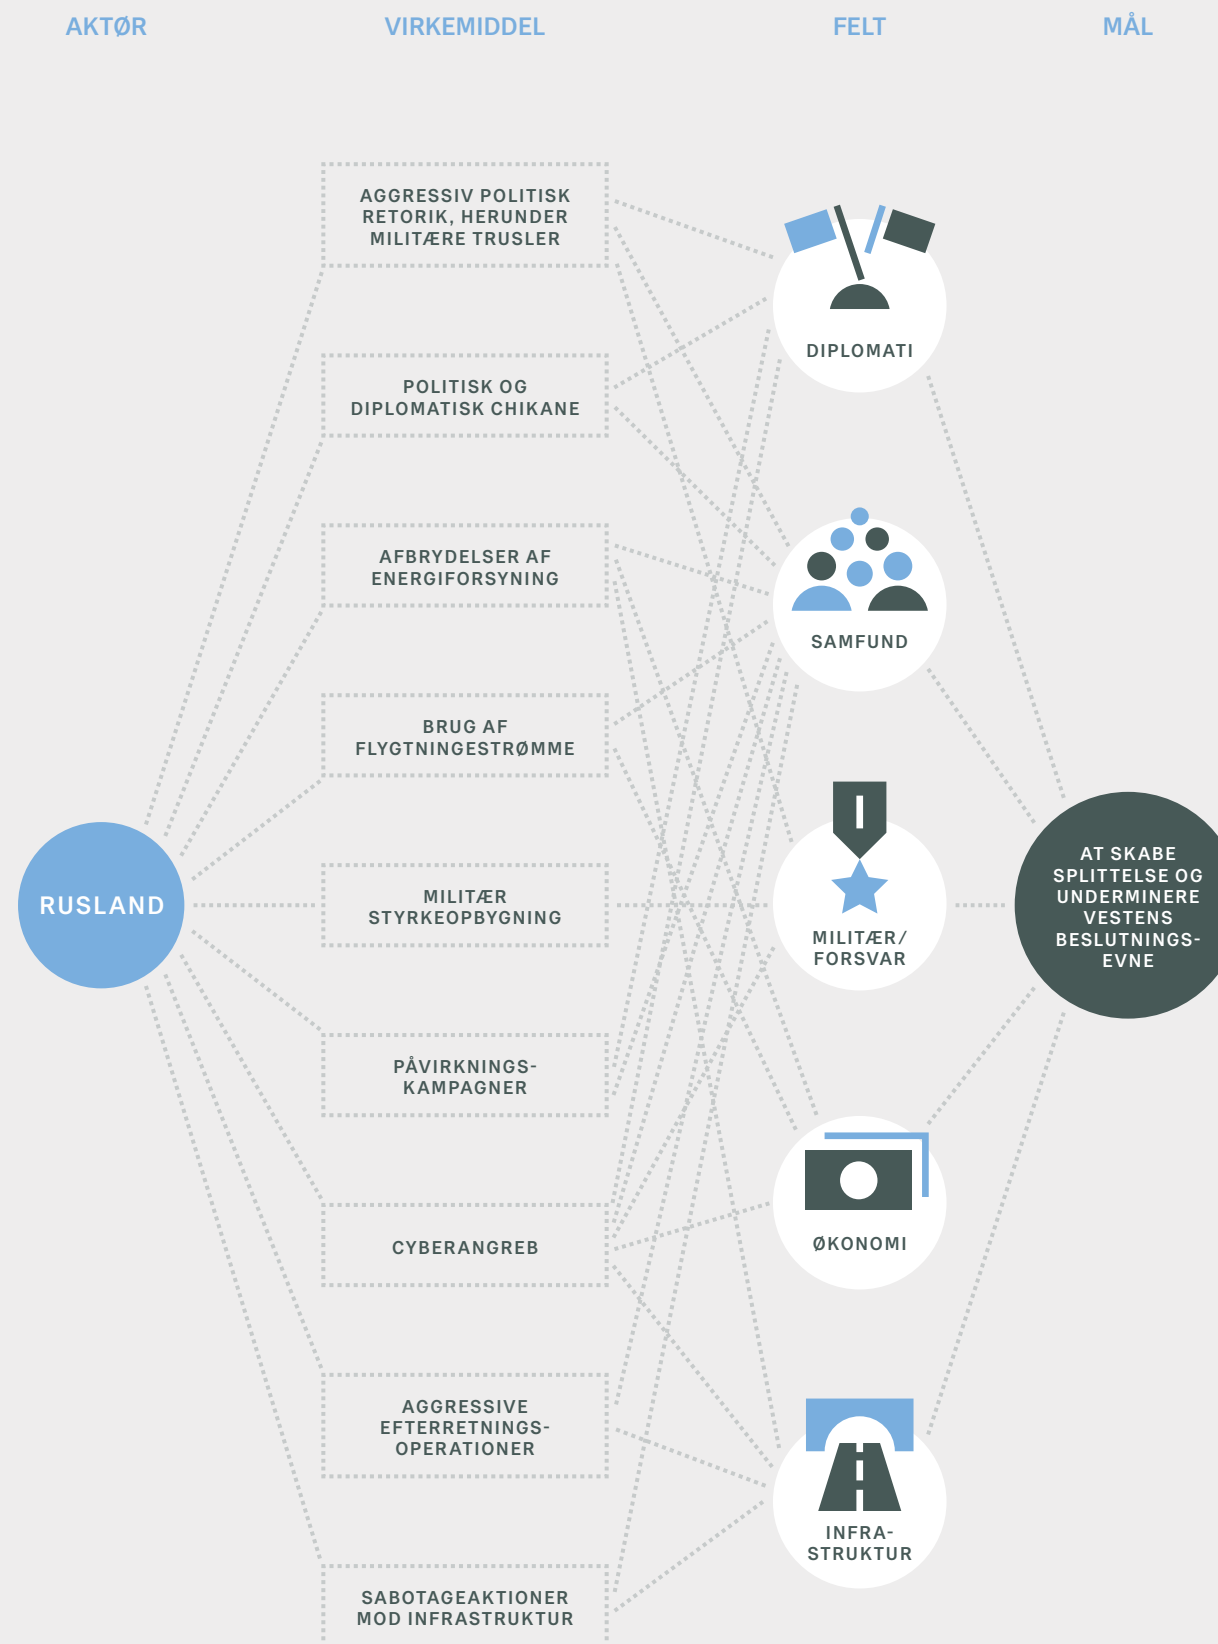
AKTØR

VIRKEMIDDEL

FELT

MÅL

AGGRESSIV POLITISK RETORIK, HERUNDER MILITÆRE TRUSLER

POLITISK OG DIPLOMATISK CHIKANE

AFBRYDELSER AF ENERGIFORSYNING

BRUG AF FLYGTNINGESTRØMME

MILITÆR STYRKEOPBYGNING

PÅVIRKNINGS-KAMPAGNER

CYBERANGREB

AGGRESSIVE EFTERRETNINGS-OPERATIONER

SABOTAGEAKTIONER MOD INFRASTRUKTUR

RUSLAND

DIPLOMATI

SAMFUND

MILITÆR/ FORSVAR

ØKONOMI

INFRA-STRUKTUR

AT SKABE SPLITTELSE OG UNDERMINERE VESTENS BESLUTNINGS-EVNE